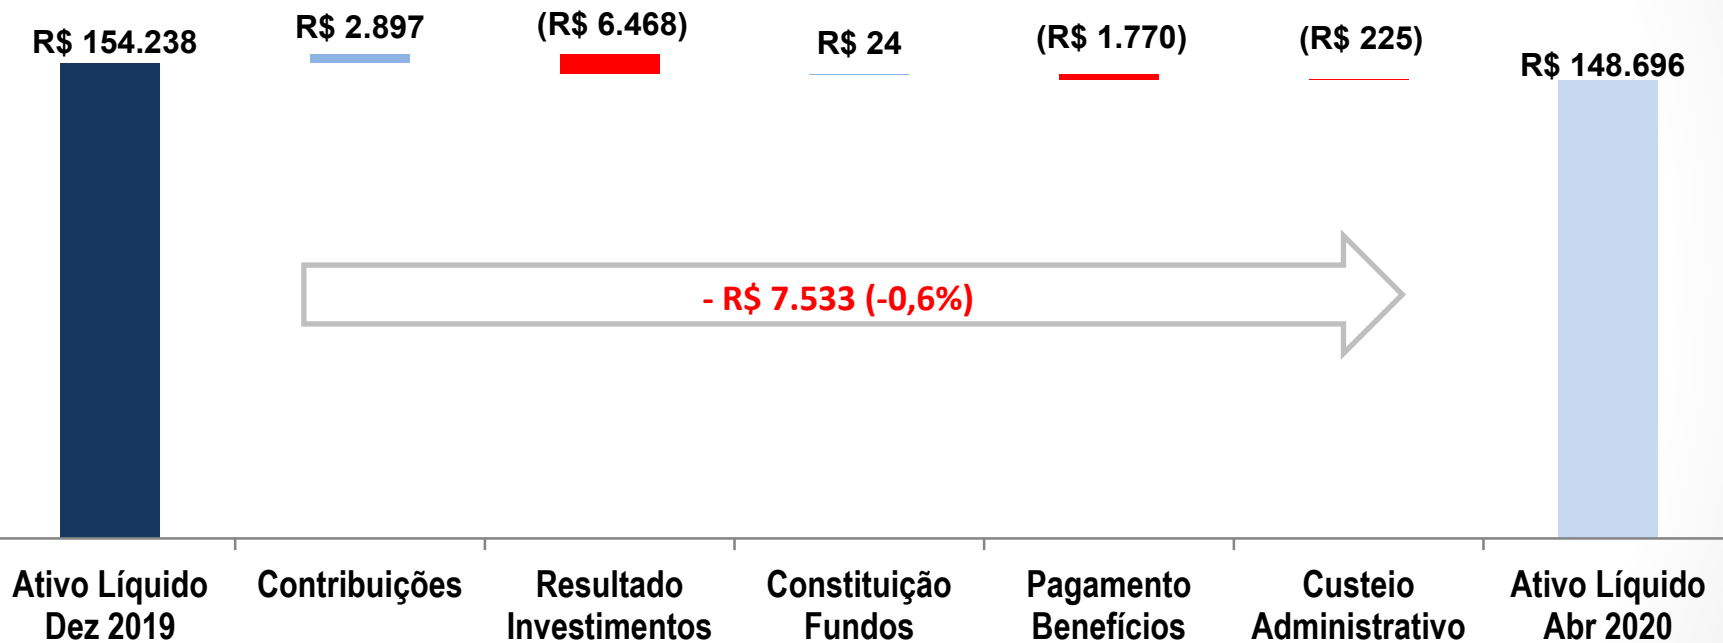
R$ 154.238
R$ 2.897
(R$ 6.468)
R$ 24
(R$ 1.770)
(R$ 225)
R$ 148.696

- R$ 7.533 (-0,6%)

Ativo Líquido Dez 2019
Contribuições
Resultado Investimentos
Constituição Fundos
Pagamento Benefícios
Custeio Administrativo
Ativo Líquido Abr 2020